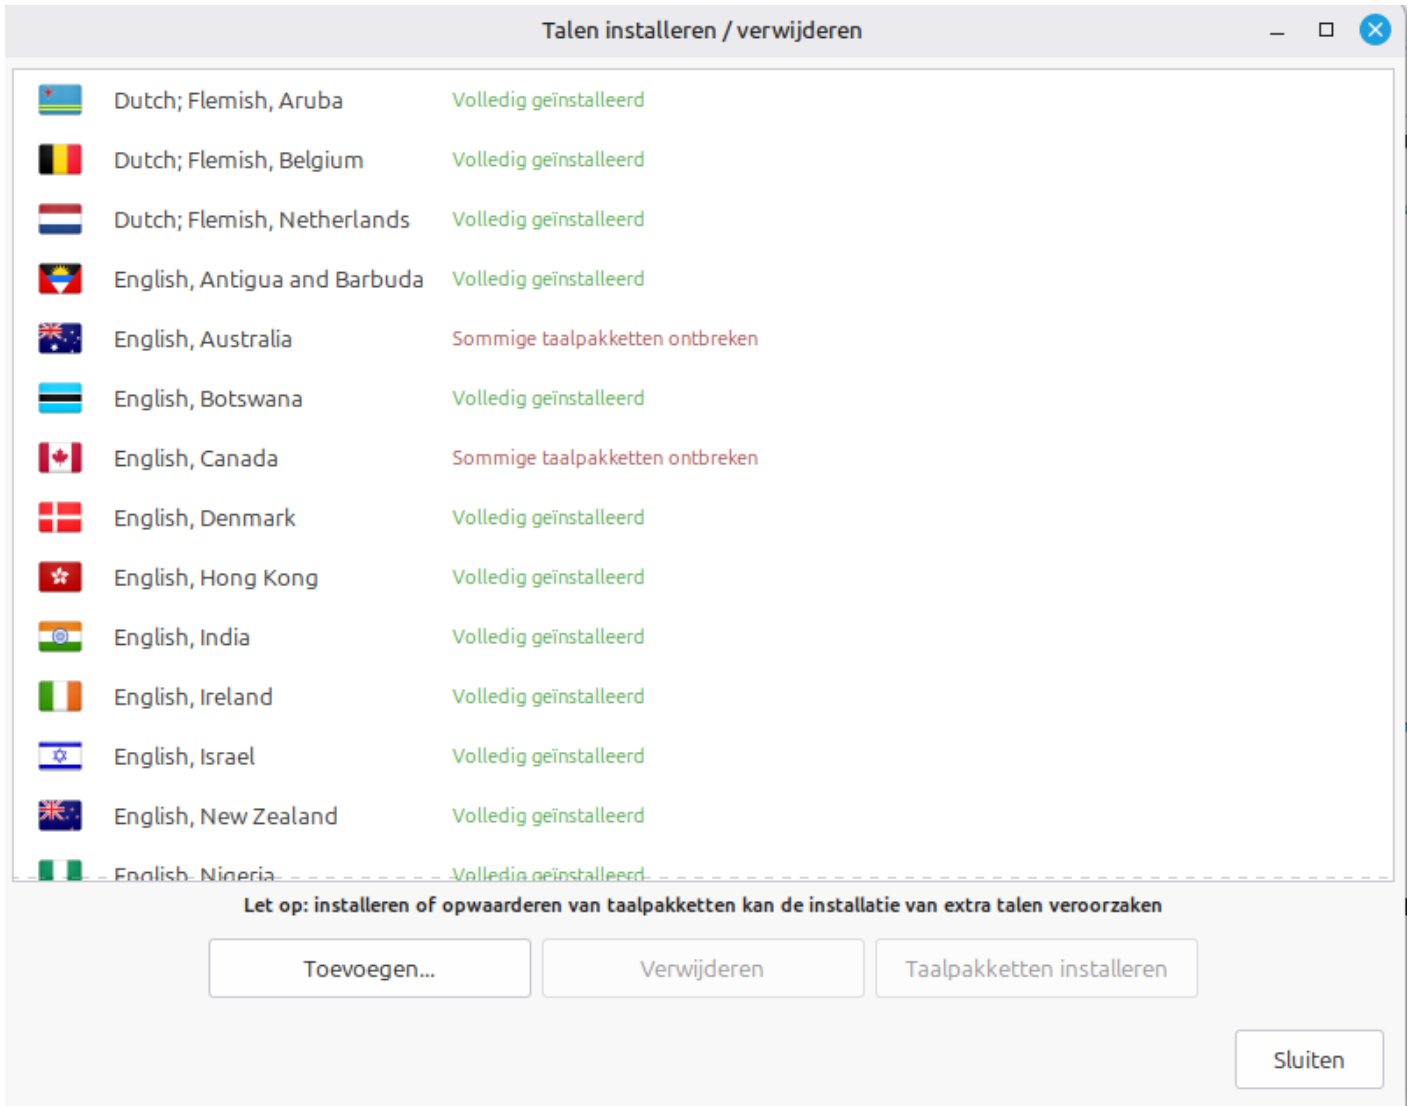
Talen installeren / verwijderen

| | |
|---|---|
| Dutch; Flemish, Aruba | Volledig geïnstalleerd |
| Dutch; Flemish, Belgium | Volledig geïnstalleerd |
| Dutch; Flemish, Netherlands | Volledig geïnstalleerd |
| English, Antigua and Barbuda | Volledig geïnstalleerd |
| English, Australia | Sommige taalpakketten ontbreken |
| English, Botswana | Volledig geïnstalleerd |
| English, Canada | Sommige taalpakketten ontbreken |
| English, Denmark | Volledig geïnstalleerd |
| English, Hong Kong | Volledig geïnstalleerd |
| English, India | Volledig geïnstalleerd |
| English, Ireland | Volledig geïnstalleerd |
| English, Israel | Volledig geïnstalleerd |
| English, New Zealand | Volledig geïnstalleerd |
| English, Nigeria | Volledig geïnstalleerd |

Let op: installeren of opwaarderen van taalpakketten kan de installatie van extra talen veroorzaken

Toevoegen... Verwijderen Taalpakketten installeren

Sluiten